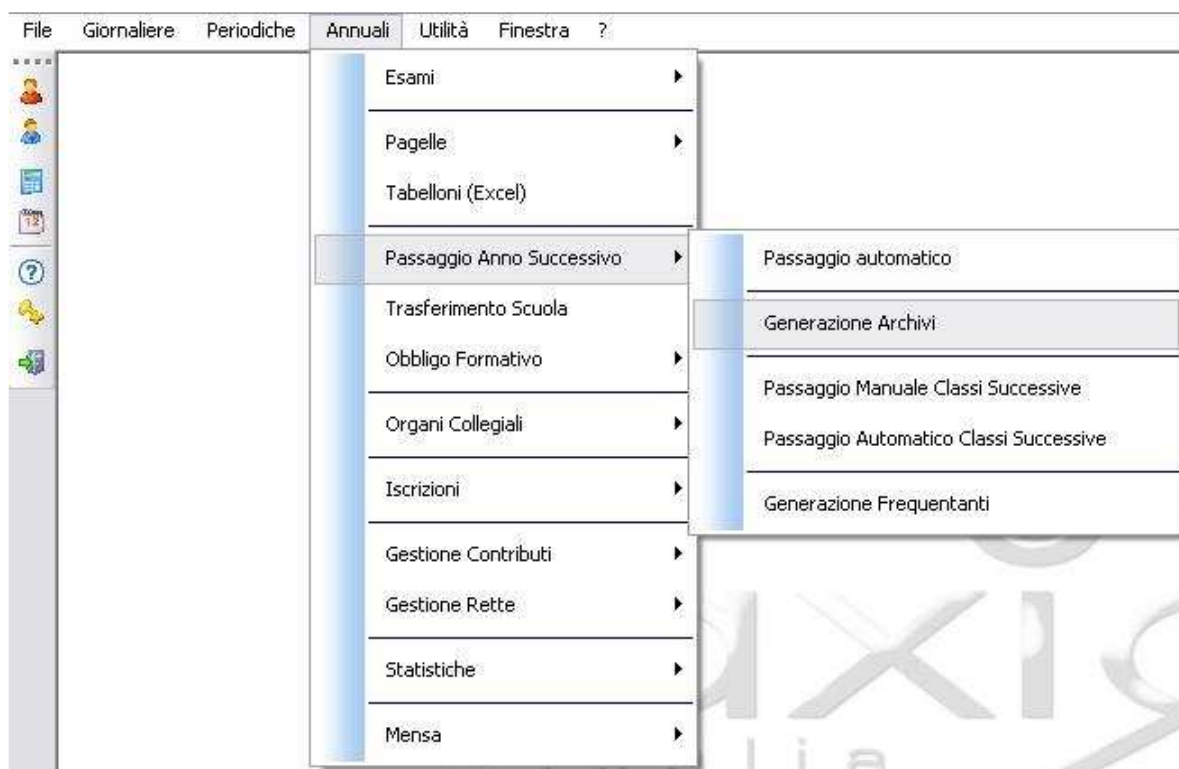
File Giornaliere Periodiche Annuali Utilità Finestra ?

Esami
Pagelle
Tabelloni (Excel)
Passaggio Anno Successivo
Trasferimento Scuola
Obbligo Formativo
Organi Collegiali
Iscrizioni
Gestione Contributi
Gestione Rette
Statistiche
Mensa

Passaggio automatico
Generazione Archivi
Passaggio Manuale Classi Successive
Passaggio Automatico Classi Successive
Generazione Frequentanti

AXIS
lia